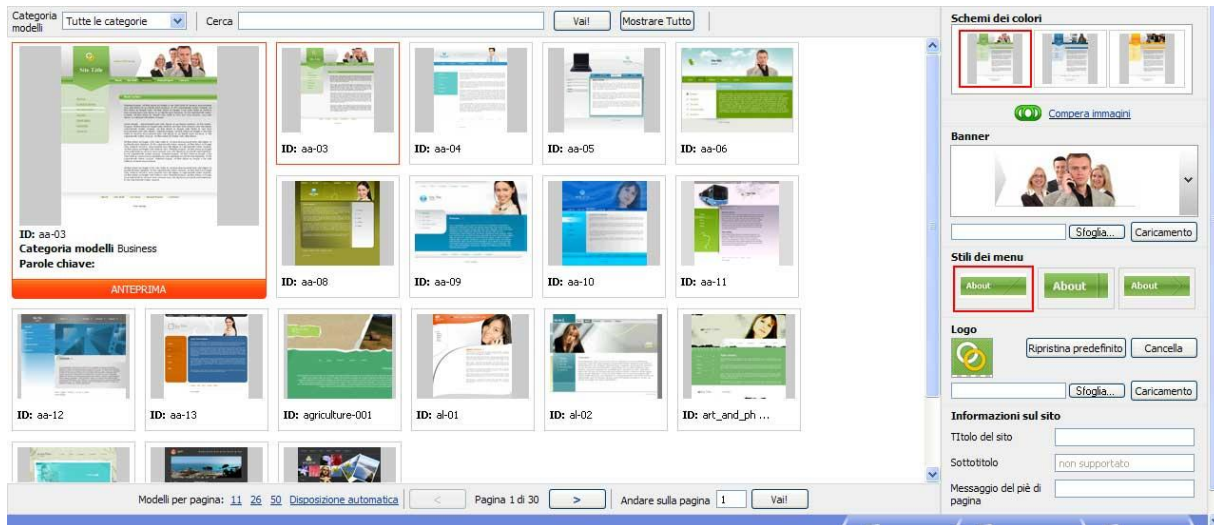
Categoria modelli | Tutte le categorie | Cerca | Vai! | Mostrare Tutto

ID: aa-03
Categoria modelli Business
Parole chiave:
ANTEPRIMA

ID: aa-03 | ID: aa-04 | ID: aa-05 | ID: aa-06

ID: aa-08 | ID: aa-09 | ID: aa-10 | ID: aa-11

ID: aa-12 | ID: aa-13 | ID: agriculture-001 | ID: al-01 | ID: al-02 | ID: art_and_ph ...

Modelli per pagina: 11 26 50 Disposizione automatica | < | Pagina 1 di 30 | > | Andare sulla pagina 1 | Vai!

Schemi dei colori

Compera immagini

Banner

Sfoglia... | Caricamento

Stili dei menu

About | About | About

Logo

Ripristina predefinito | Cancella

Sfoglia... | Caricamento

Informazioni sul sito

TItolo del sito

Sottotitolo | non supportato

Messaggio del piè di pagina